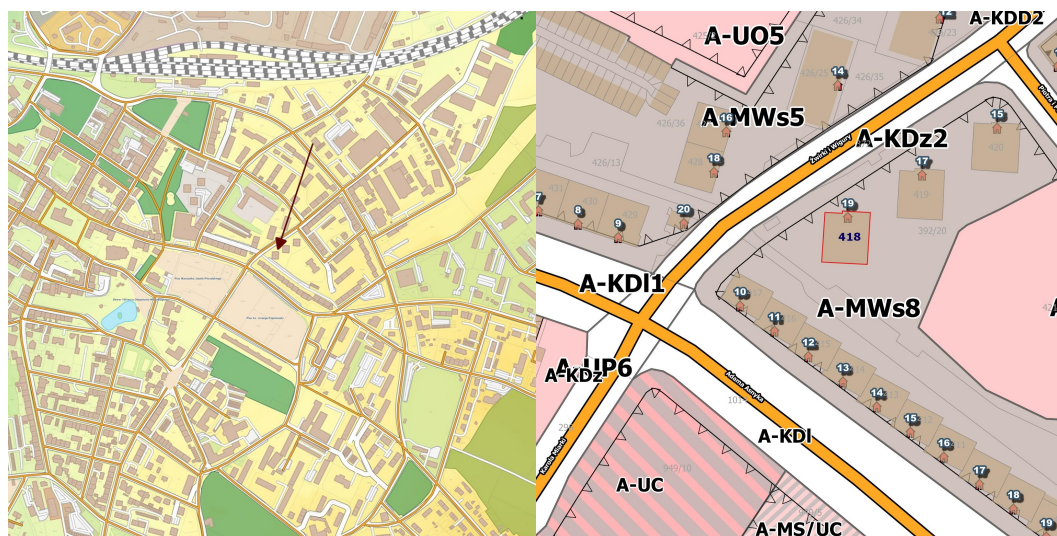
A-UO5
A-KDD2
426/34
426/23
14
426/35
A-MWs5
426/36
16
15
A-KDz2
Żwirki i Wigury
18
17
426/13
420
419
7
431
8
9
20
19
418
392/20
A-KDl1
A-MWs8
10
11
12
A-UP6
A-KDz
13
Adama Asnyka
14
15
101
A-KDl
16
17
949/10
A-UC
18
A-MS/UC